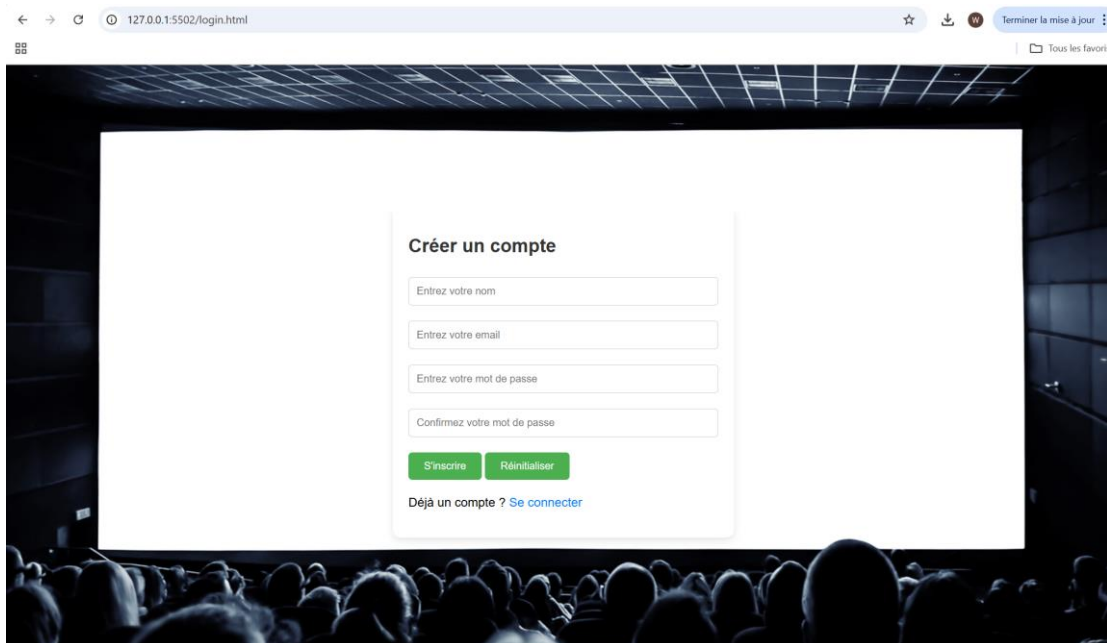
127.0.0.1:5502/login.html

W

Terminer la mise à jour

Tous les favori

Créer un compte

Entrez votre nom

Entrez votre email

Entrez votre mot de passe

Confirmez votre mot de passe

S'inscrire

Réinitialiser

Déjà un compte ? Se connecter